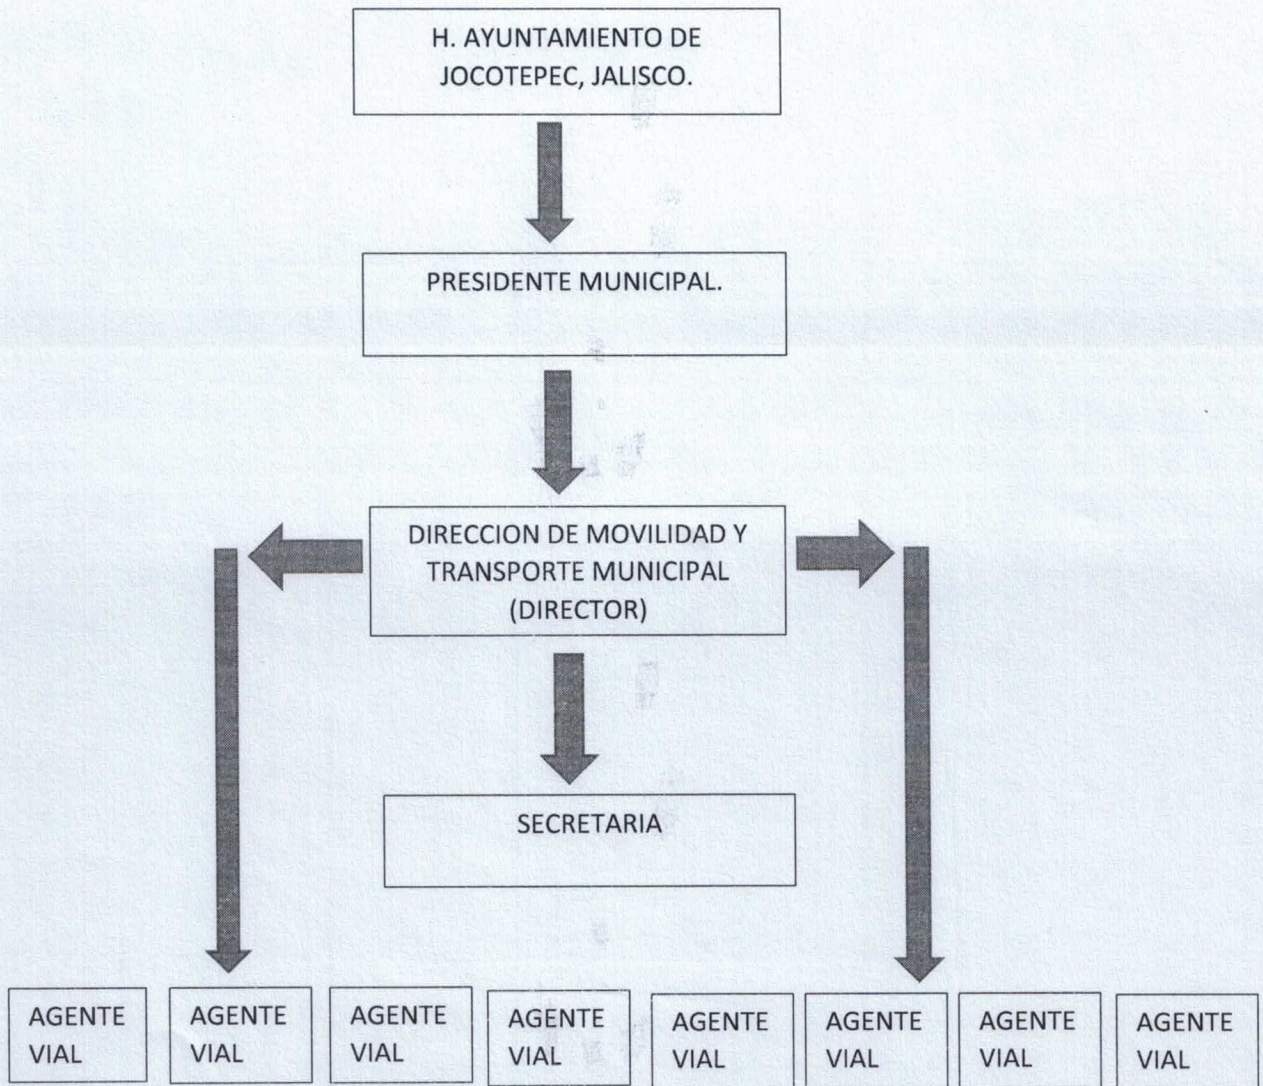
H. AYUNTAMIENTO DE JOCOTEPEC, JALISCO.

PRESIDENTE MUNICIPAL.

DIRECCION DE MOVILIDAD Y TRANSPORTE MUNICIPAL (DIRECTOR)

SECRETARIA

AGENTE VIAL

AGENTE VIAL

AGENTE VIAL

AGENTE VIAL

AGENTE VIAL

AGENTE VIAL

AGENTE VIAL

AGENTE VIAL